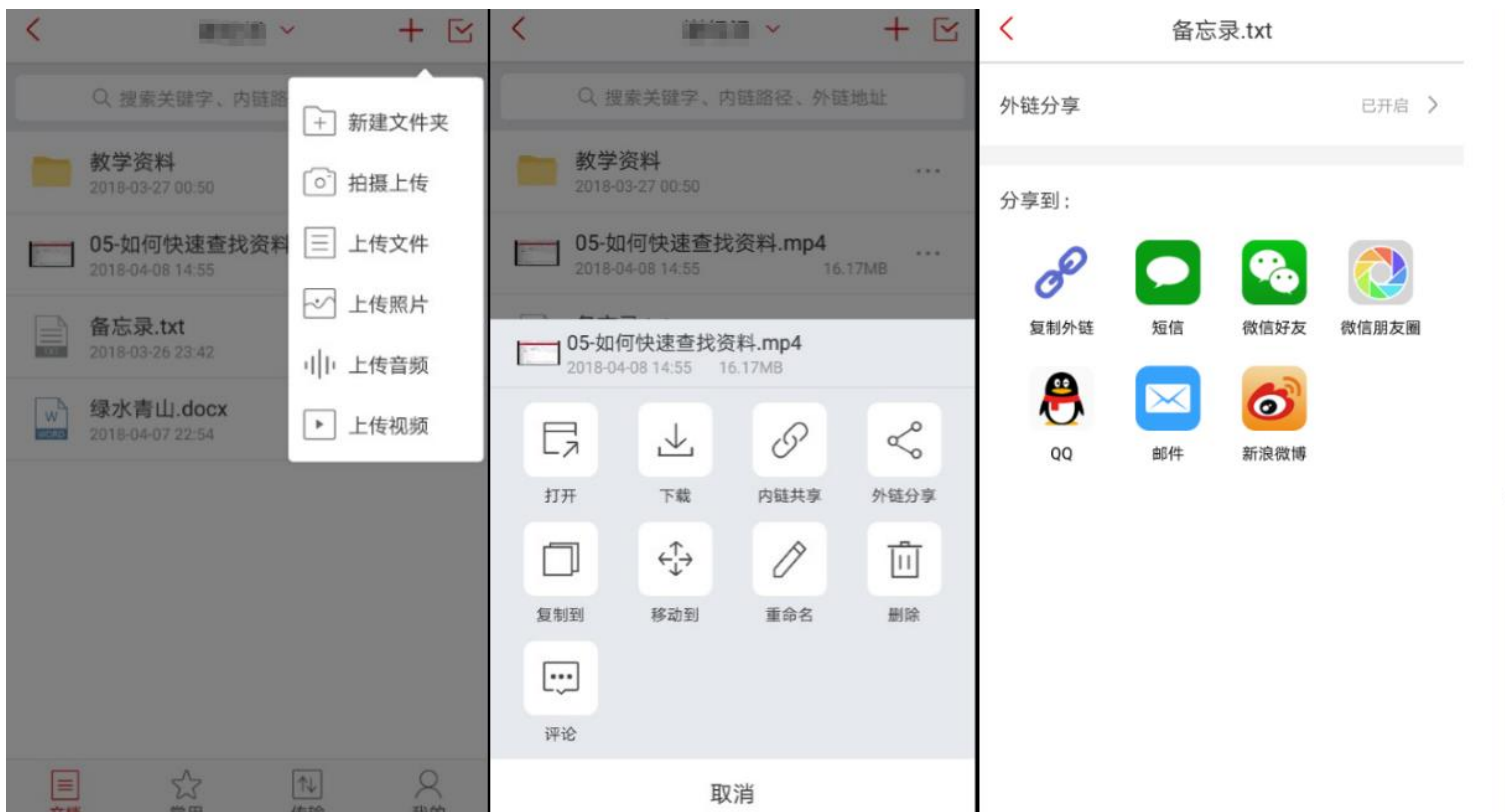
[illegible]

搜索关键字、内链路

新建文件夹
拍摄上传
上传文件
上传照片
上传音频
上传视频

教学资料
2018-03-27 00:50

05-如何快速查找资料
2018-04-08 14:55

备忘录.txt
2018-03-26 23:42

绿水青山.docx
2018-04-07 22:54

文档 常用 传输 我的

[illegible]

搜索关键字、内链路径、外链地址

教学资料
2018-03-27 00:50

05-如何快速查找资料.mp4
2018-04-08 14:55 16.17MB

05-如何快速查找资料.mp4
2018-04-08 14:55 16.17MB

打开
下载
内链共享
外链分享
复制到
移动到
重命名
删除
评论

取消

备忘录.txt

外链分享 已开启 >

分享到：

复制外链
短信
微信好友
微信朋友圈
QQ
邮件
新浪微博